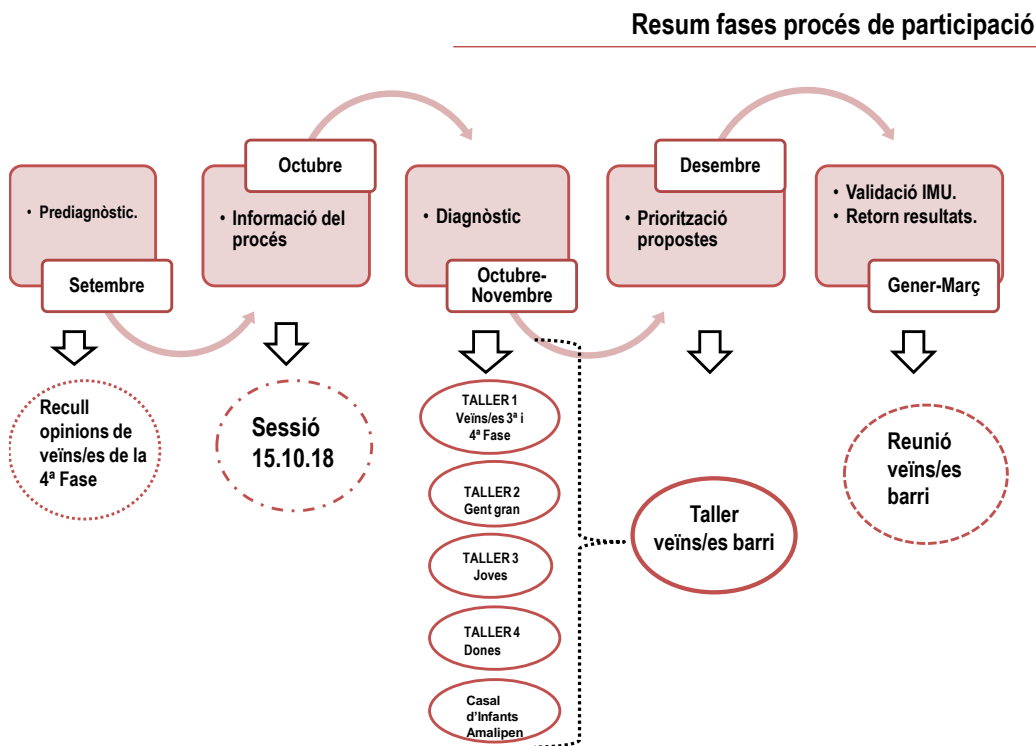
Resum fases procés de participació

• Prediagnòstic.

Setembre

Octubre

• Informació del procés

• Diagnòstic

Octubre-Novembre

Desembre

• Priorització propostes

• Validació IMU.
• Retorn resultats.

Gener-Març

Recull opinions de veïns/es de la 4ª Fase

Sessió 15.10.18

TALLER 1 Veïns/es 3ª i 4ª Fase

TALLER 2 Gent gran

TALLER 3 Joves

TALLER 4 Dones

Casal d'Infants Amalipen

Taller veïns/es barri

Reunió veïns/es barri